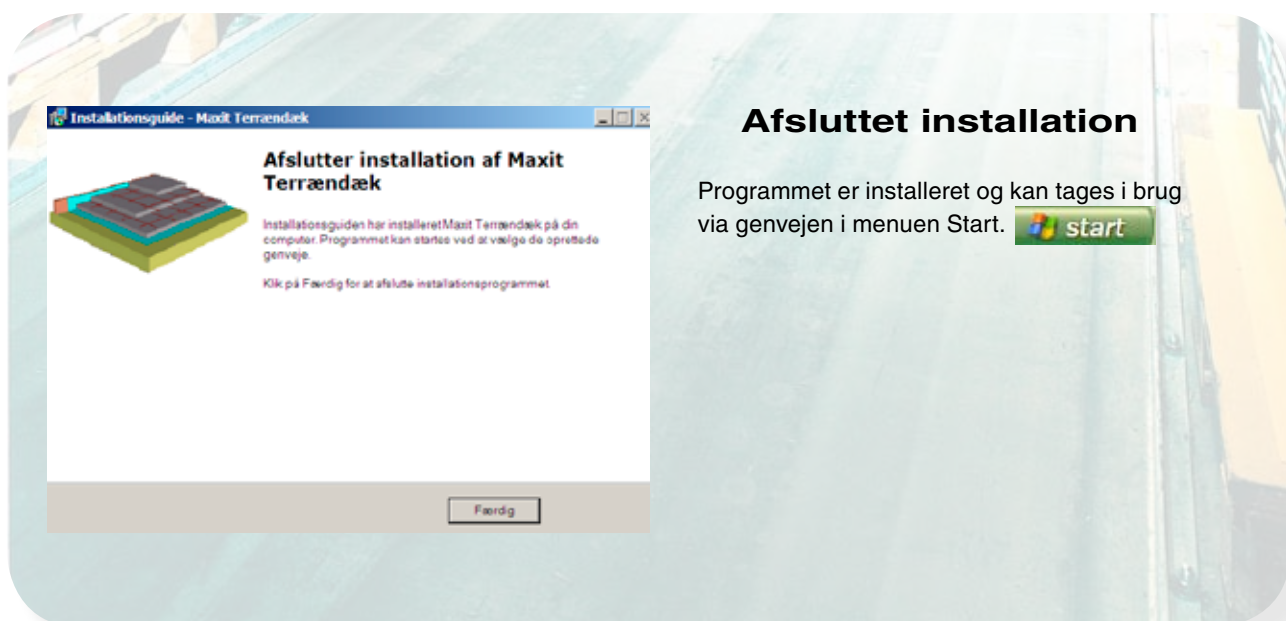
Installationsguide - Maxit Terrændæk

Afslutter installation af Maxit Terrændæk

Installationsguiden har installeret Maxit Terrændæk på din computer. Programmet kan startes ved at vælge de oprettede genveje.

Klik på Færdig for at afslutte installationsprogrammet.

Færdig

Afsluttet installation

Programmet er installeret og kan tages i brug via genvejen i menuen Start. start